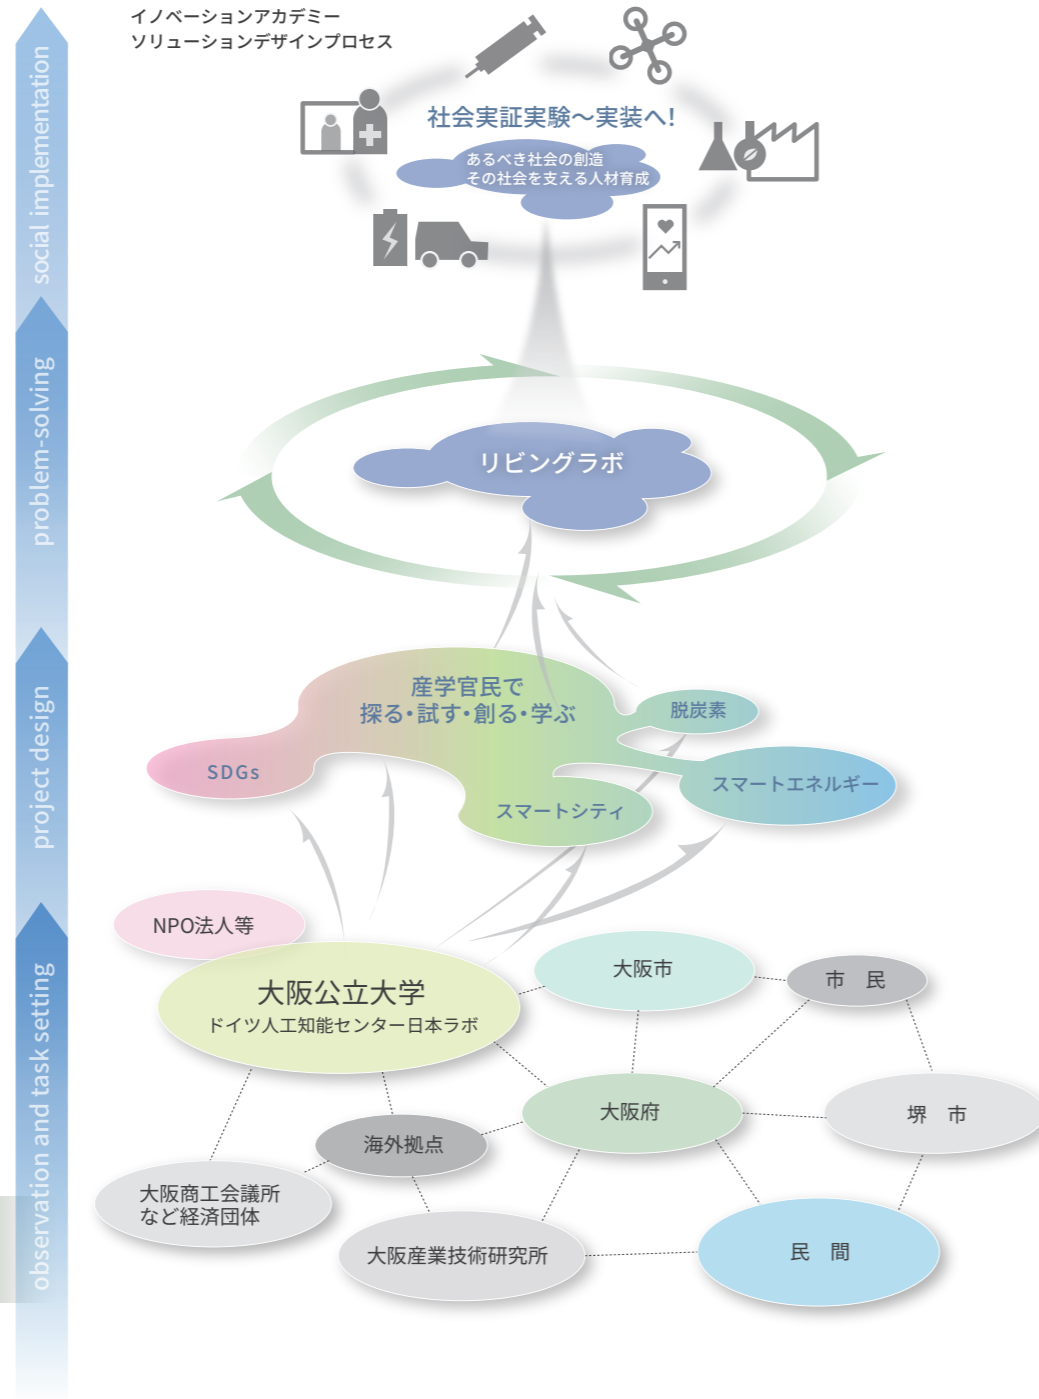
イノベーションアカデミー
ソリューションデザインプロセス

social implementation
problem-solving
project design
observation and task setting

社会実証実験～実装へ!

あるべき社会の創造
その社会を支える人材育成

リビングラボ

産学官民で
探る・試す・創る・学ぶ

脱炭素
SDGs
スマートエネルギー
スマートシティ

NPO法人等

大阪公立大学
ドイツ人工知能センター日本ラボ

大阪市
市　民
大阪府
堺　市
海外拠点
大阪商工会議所
など経済団体
大阪産業技術研究所
民　間